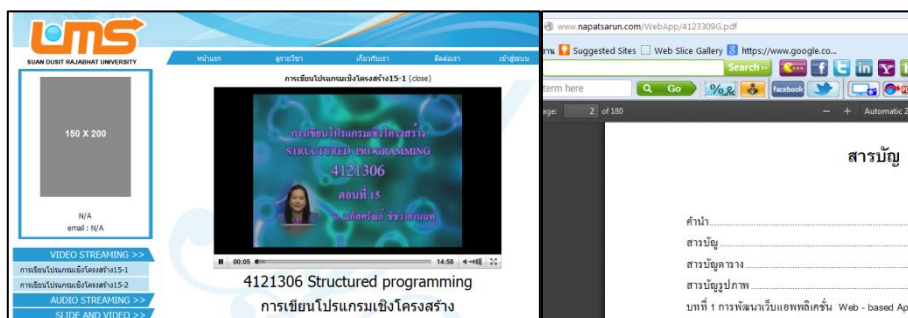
LMS
SUAN DUSIT RAJABHAT UNIVERSITY

หน้าแรก
จุรายวิชา
เกี่ยวกับเรา
ติดต่อเรา
เข้าสู่ระบบ

150 X 200

N/A
email : N/A

VIDEO STREAMING >>
การเขียนโปรแกรมเชิงโครงสร้าง15-1
การเขียนโปรแกรมเชิงโครงสร้าง15-2
AUDIO STREAMING >>
SLIDE AND VIDEO >>

การเขียนโปรแกรมเชิงโครงสร้าง15-1 (close)

การเขียนโปรแกรมเชิงโครงสร้าง
STRUCTURED PROGRAMMING
4121306
ตอนที่ 15
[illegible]

00:05
14:58

4121306 Structured programming
การเขียนโปรแกรมเชิงโครงสร้าง

www.napatsarun.com/WebApp/4123309G.pdf
Suggested Sites
Web Slice Gallery
https://www.google.co...
Search
term here
Go
facebook
age: 2 of 180
Automatic Z

สารบัญ

คำนำ
สารบัญ
สารบัญตาราง
สารบัญรูปภาพ
บทที่ 1 การพัฒนาเว็บแอพพลิเคชั่น Web - based Ap